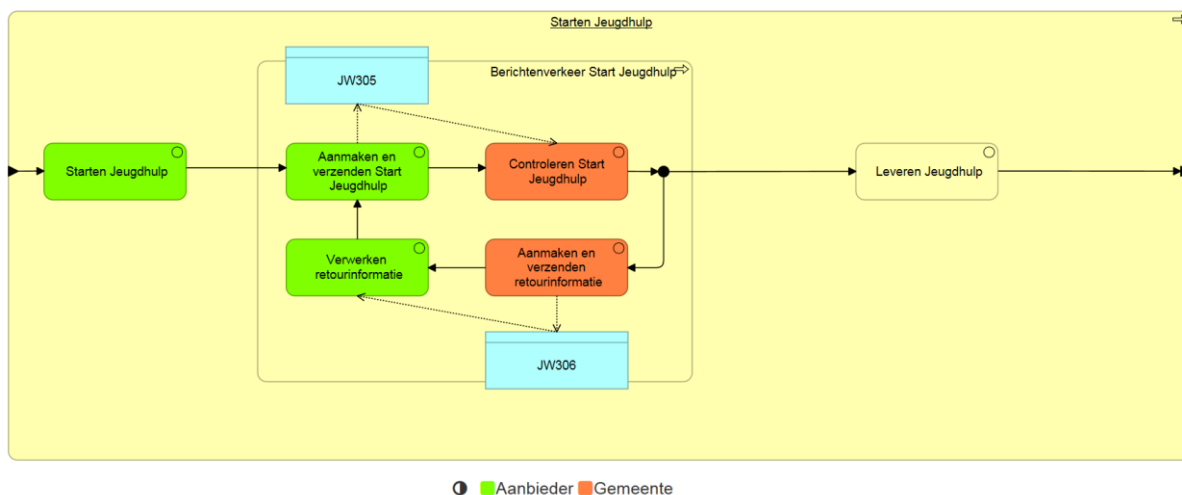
Starten Jeugdhulp

Berichtenverkeer Start Jeugdhulp

JW305

Starten Jeugdhulp

Aanmaken en verzenden Start Jeugdhulp

Controleren Start Jeugdhulp

Leveren Jeugdhulp

Verwerken retourinformatie

Aanmaken en verzenden retourinformatie

JW306

Aanbieder Gemeente